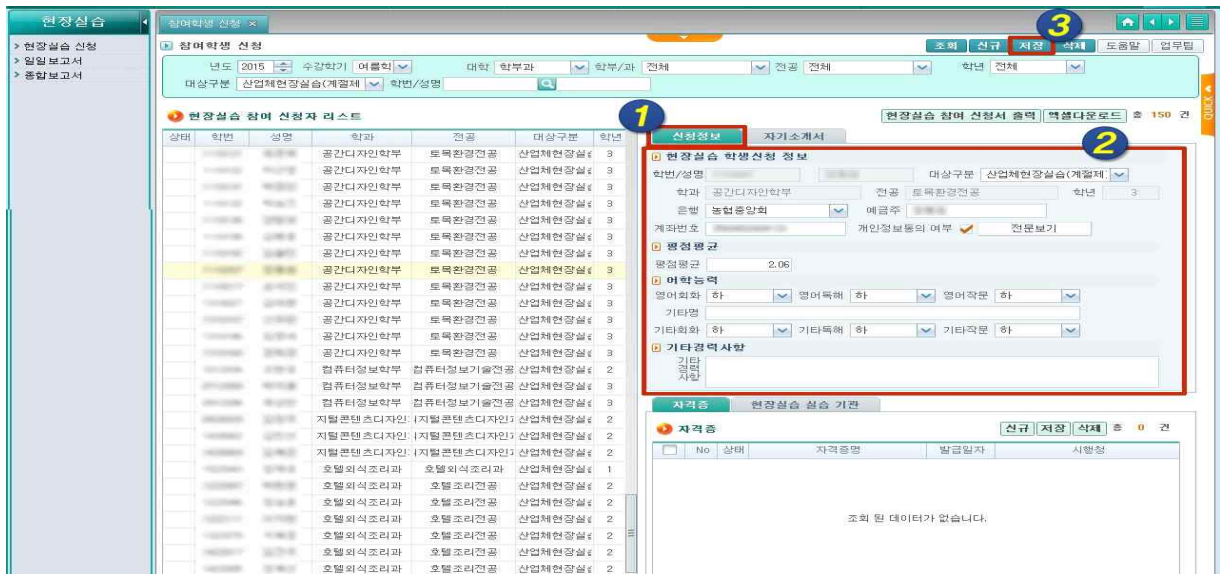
현장실습

> 현장실습 신청
> 일일보고서
> 종합보고서

참여학생 신청 ×

참여학생 신청

조회 신규 저장 삭제 도움말 업무팁

3

년도 2015 수강학기 여름학기 대학 학부과 학부/과 전체 전공 전체 학년 전체
대상구분 산업체현장실습(계절제 학번/성명

현장실습 참여 신청자 리스트

현장실습 참여 신청서 출력 엑셀다운로드 총 150 건

| 상태 | 학번 | 성명 | 학과 | 전공 | 대상구분 | 학년 |
|---|---|---|---|---|---|---|
| | | | 공간디자인학부 | 토목환경전공 | 산업체현장실 | 3 |
| | | | 공간디자인학부 | 토목환경전공 | 산업체현장실 | 3 |
| | | | 공간디자인학부 | 토목환경전공 | 산업체현장실 | 3 |
| | | | 공간디자인학부 | 토목환경전공 | 산업체현장실 | 3 |
| | | | 공간디자인학부 | 토목환경전공 | 산업체현장실 | 3 |
| | | | 공간디자인학부 | 토목환경전공 | 산업체현장실 | 3 |
| | | | 공간디자인학부 | 토목환경전공 | 산업체현장실 | 3 |
| | | | 공간디자인학부 | 토목환경전공 | 산업체현장실 | 3 |
| | | | 공간디자인학부 | 토목환경전공 | 산업체현장실 | 3 |
| | | | 공간디자인학부 | 토목환경전공 | 산업체현장실 | 3 |
| | | | 공간디자인학부 | 토목환경전공 | 산업체현장실 | 3 |
| | | | 공간디자인학부 | 토목환경전공 | 산업체현장실 | 3 |
| | | | 공간디자인학부 | 토목환경전공 | 산업체현장실 | 3 |
| | | | 공간디자인학부 | 토목환경전공 | 산업체현장실 | 3 |
| | | | 컴퓨터정보학부 | 컴퓨터정보기술전공 | 산업체현장실 | 2 |
| | | | 컴퓨터정보학부 | 컴퓨터정보기술전공 | 산업체현장실 | 2 |
| | | | 컴퓨터정보학부 | 컴퓨터정보기술전공 | 산업체현장실 | 3 |
| | | | 지털콘텐츠디자인 | 지털콘텐츠디자인 | 산업체현장실 | 2 |
| | | | 지털콘텐츠디자인 | 지털콘텐츠디자인 | 산업체현장실 | 2 |
| | | | 지털콘텐츠디자인 | 지털콘텐츠디자인 | 산업체현장실 | 2 |
| | | | 호텔외식조리과 | 호텔외식조리과 | 산업체현장실 | 1 |
| | | | 호텔외식조리과 | 호텔조리전공 | 산업체현장실 | 2 |
| | | | 호텔외식조리과 | 호텔조리전공 | 산업체현장실 | 2 |
| | | | 호텔외식조리과 | 호텔조리전공 | 산업체현장실 | 2 |
| | | | 호텔외식조리과 | 호텔조리전공 | 산업체현장실 | 2 |
| | | | 호텔외식조리과 | 호텔조리전공 | 산업체현장실 | 2 |
| | | | 호텔외식조리과 | 호텔조리전공 | 산업체현장실 | 2 |
| | | | 호텔외식조리과 | 호텔조리전공 | 산업체현장실 | 2 |

1

신청정보 자기소개서

2

현장실습 학생신청 정보
학번/성명 대상구분 산업체현장실습(계절제)
학과 공간디자인학부 전공 토목환경전공 학년 3
은행 농협중앙회 예금주
계좌번호 개인정보동의 여부 전문보기

평점평균
평점평균 2.06

어학능력
영어회화 하 영어독해 하 영어작문 하
기타명
기타회화 하 기타독해 하 기타작문 하

기타경력사항
기타 경력 사항

자격증 현장실습 실습 기관

자격증
신규 저장 삭제 총 0 건

| No | 상태 | 자격증명 | 발급일자 | 시행청 |
|---|---|---|---|---|

조회 된 데이터가 없습니다.

QUICK